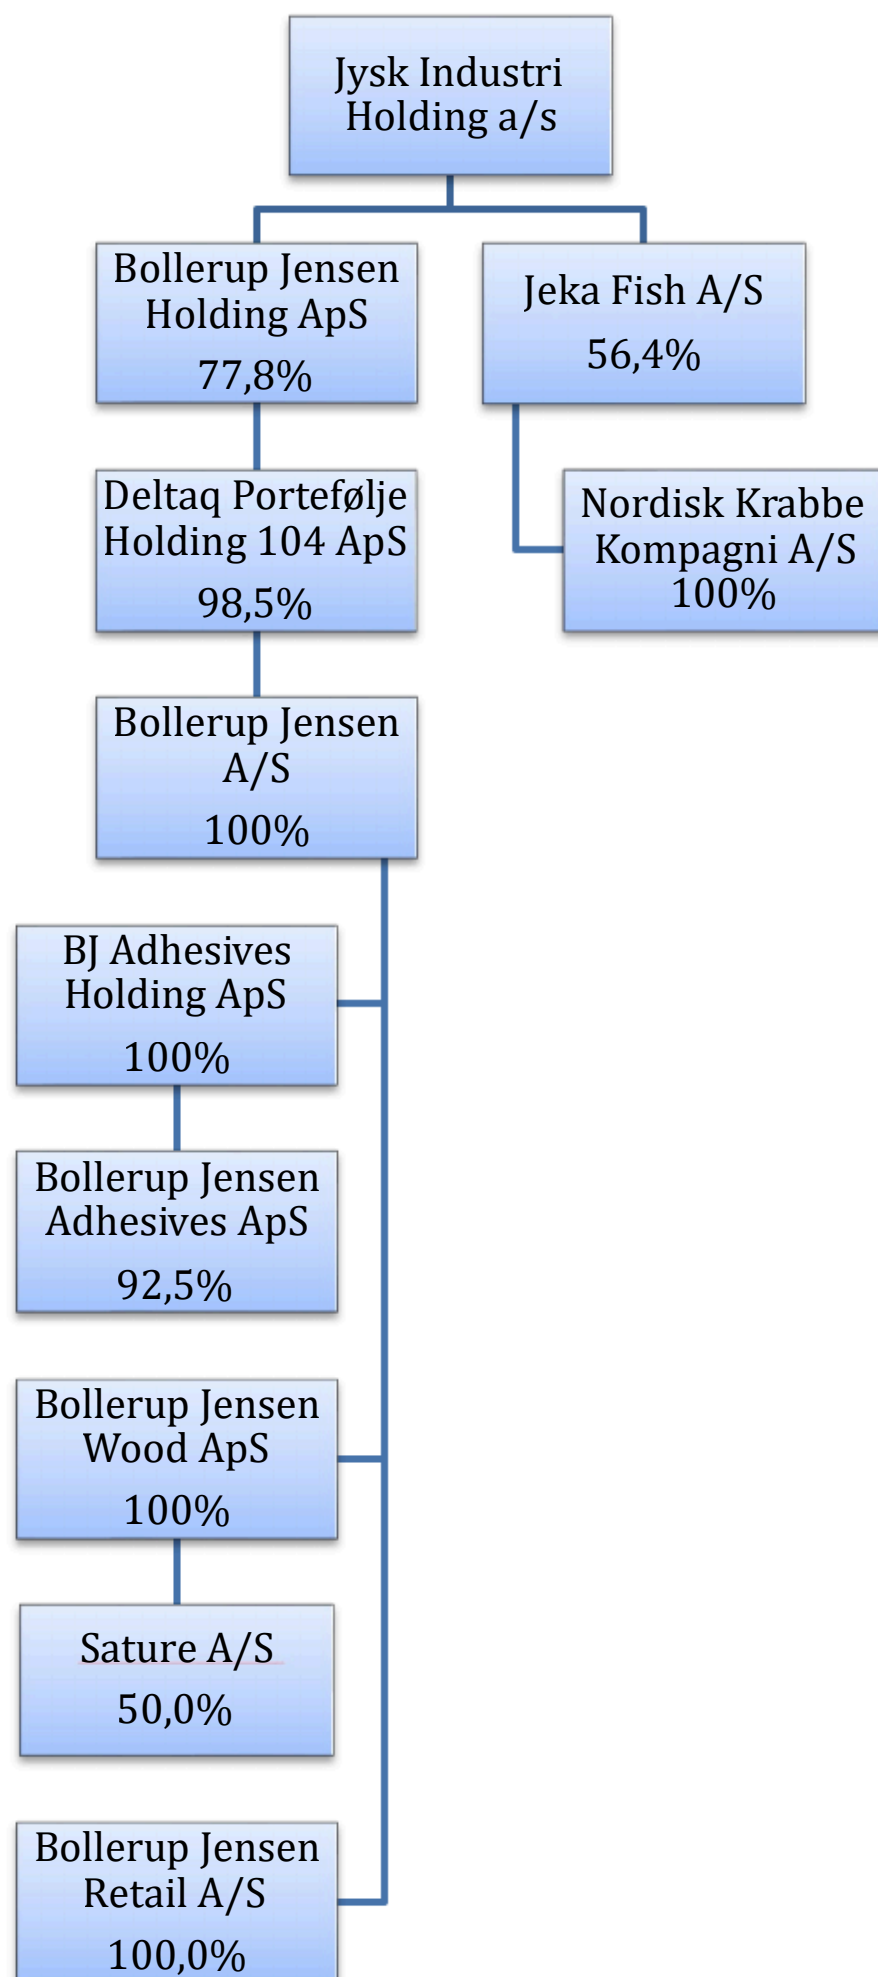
Jysk Industri Holding a/s

Bollerup Jensen Holding ApS
77,8%

Jeka Fish A/S
56,4%

Deltaq Portefølje Holding 104 ApS
98,5%

Nordisk Krabbe Kompagni A/S
100%

Bollerup Jensen A/S
100%

BJ Adhesives Holding ApS
100%

Bollerup Jensen Adhesives ApS
92,5%

Bollerup Jensen Wood ApS
100%

Sature A/S
50,0%

Bollerup Jensen Retail A/S
100,0%